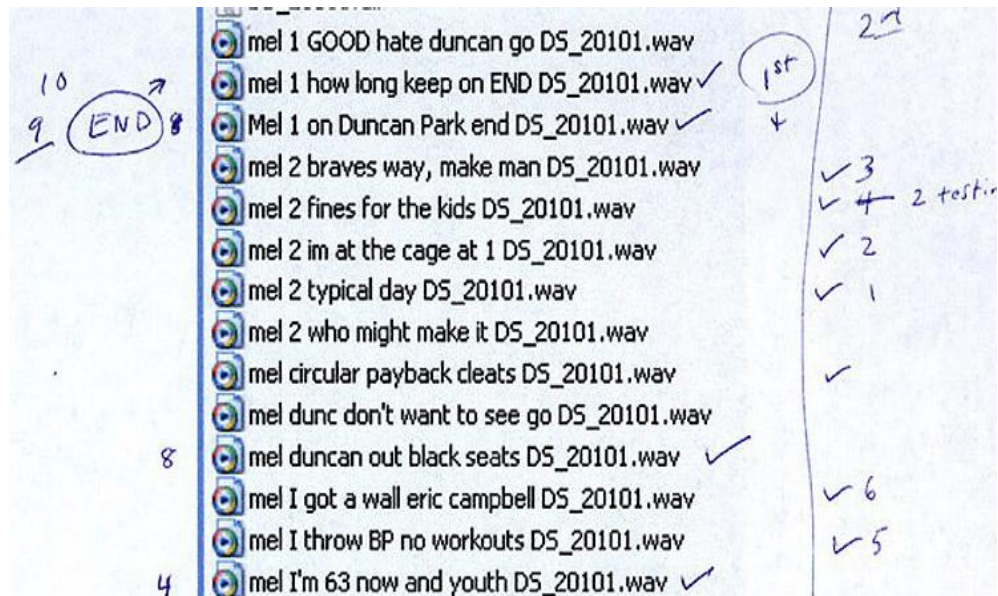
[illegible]
mel 1 GOOD hate duncan go DS_20101.wav
mel 1 how long keep on END DS_20101.wav ✓
Mel 1 on Duncan Park end DS_20101.wav ✓
mel 2 braves way, make man DS_20101.wav
mel 2 fines for the kids DS_20101.wav
mel 2 im at the cage at 1 DS_20101.wav
mel 2 typical day DS_20101.wav
mel 2 who might make it DS_20101.wav
mel circular payback cleats DS_20101.wav
mel dunc don't want to see go DS_20101.wav
mel duncan out black seats DS_20101.wav ✓
mel I got a wall eric campbell DS_20101.wav
mel I throw BP no workouts DS_20101.wav
mel I'm 63 now and youth DS_20101.wav ✓

2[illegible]
1st
4
10
9 END 8
✓3
✓4 2 testi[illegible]
✓2
✓1
✓
8
✓6
✓5
4